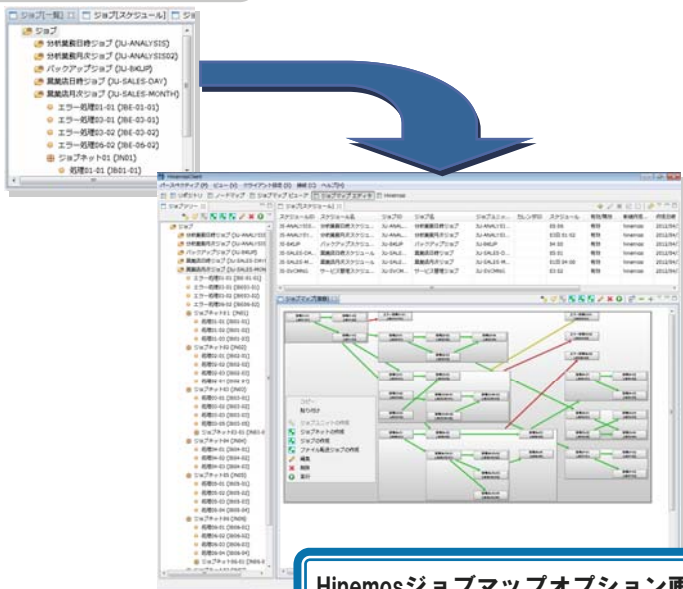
ジョブ[一覧] ジョブ[スケジュール] ジョブ

ジョブ
分析業務日時ジョブ (JU-ANALYSIS)
分析業務月次ジョブ (JU-ANALYSIS02)
バックアップジョブ (JU-BKUP)
業績日時ジョブ (JU-SALES-DAY)
業績月次ジョブ (JU-SALES-MONTH)
エラー処理01-01 (JBE-01-01)
エラー処理03-01 (JBE-03-01)
エラー処理02-02 (JBE-02-02)
エラー処理06-02 (JBE-06-02)
ジョブネット01 (JN01)
処理01-01 (JB01-01)

Hinemos Client
パースペクティブ (P) ビュー (V) クライアント設定 (C) 接続 (C) ヘルプ (H)
リポジトリ ノードマップ ジョブマップ ビューア ジョブマップ エディタ Hinemos
ジョブツリー
ジョブ[スケジュール]
ジョブマップ[編集]
コピー
貼り付け
ジョブユニットの作成
ジョブネットの作成
ジョブの作成
ファイル転送ジョブの作成
編集
削除
表示

Hinemosジョブマップオプション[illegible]